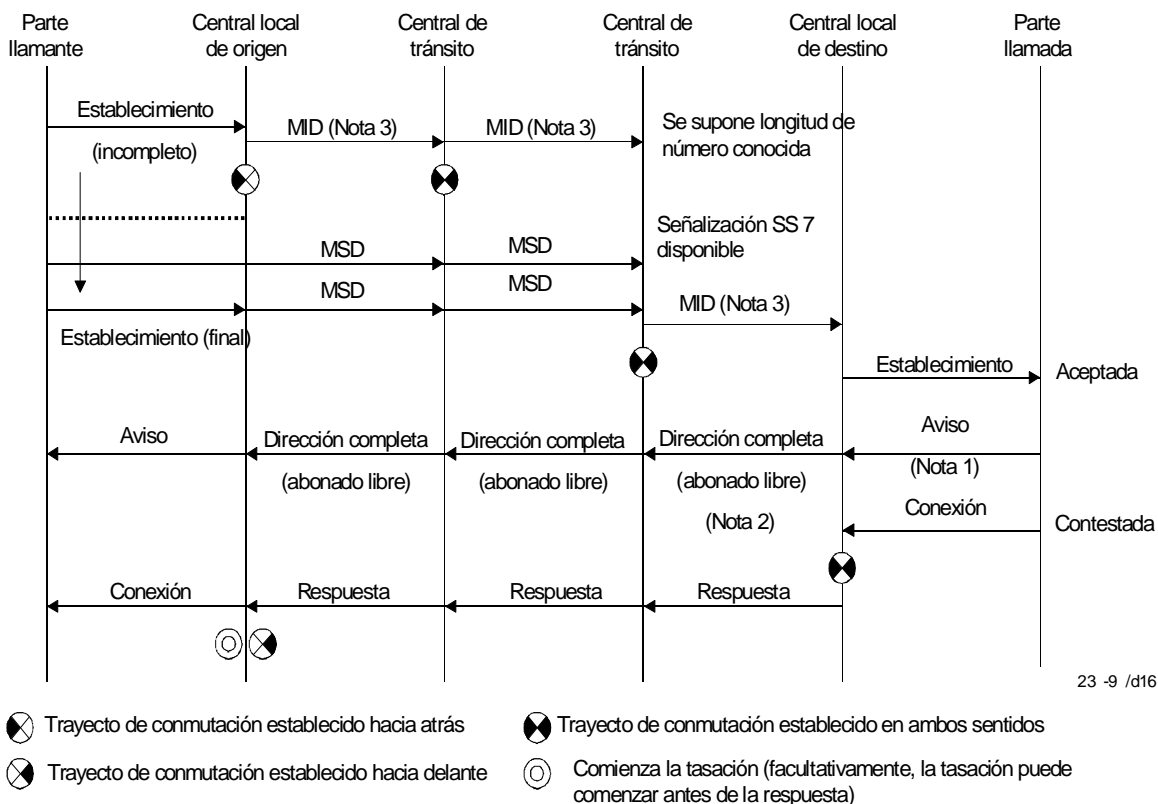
Parte llamante

Central local de origen

Central de tránsito

Central de tránsito

Central local de destino

Parte llamada

Establecimiento

(incompleto)

MID (Nota 3)

MID (Nota 3)

Se supone longitud de número conocida

Señalización SS 7 disponible

MSD

MSD

MSD

MSD

MID (Nota 3)

Establecimiento (final)

Establecimiento

Aceptada

Aviso

Dirección completa

(abonado libre)

Dirección completa

(abonado libre)

Dirección completa

(abonado libre)

(Nota 2)

Aviso

(Nota 1)

Conexión

Contestada

Conexión

Respuesta

Respuesta

Respuesta

23 -9 /d16

Trayecto de conmutación establecido hacia atrás

Trayecto de conmutación establecido en ambos sentidos

Trayecto de conmutación establecido hacia delante

Comienza la tasación (facultativamente, la tasación puede comenzar antes de la respuesta)